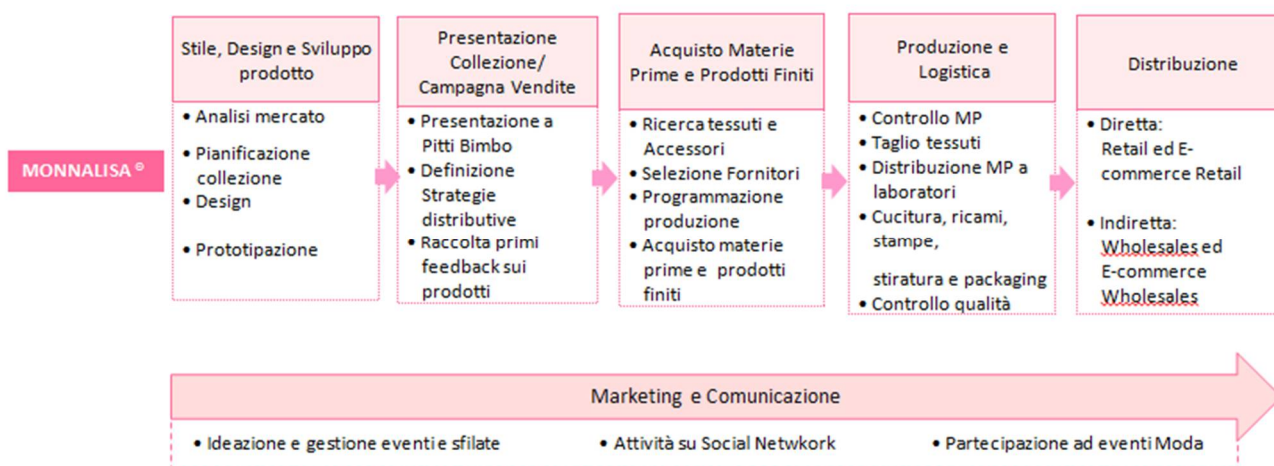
MONNALISA ®

Stile, Design e Sviluppo prodotto

• Analisi mercato
• Pianificazione collezione
• Design
• Prototipazione

Presentazione Collezione/ Campagna Vendite

• Presentazione a Pitti Bimbo
• Definizione Strategie distributive
• Raccolta primi feedback sui prodotti

Acquisto Materie Prime e Prodotti Finiti

• Ricerca tessuti e Accessori
• Selezione Fornitori
• Programmazione produzione
• Acquisto materie prime e prodotti finiti

Produzione e Logistica

• Controllo MP
• Taglio tessuti
• Distribuzione MP a laboratori
• Cucitura, ricami, stampe,
stiratura e packaging
• Controllo qualità

Distribuzione

• Diretta: Retail ed E-commerce Retail
• Indiretta: Wholesales ed E-commerce Wholesales

Marketing e Comunicazione

• Ideazione e gestione eventi e sfilate
• Attività su Social Netwkork
• Partecipazione ad eventi Moda